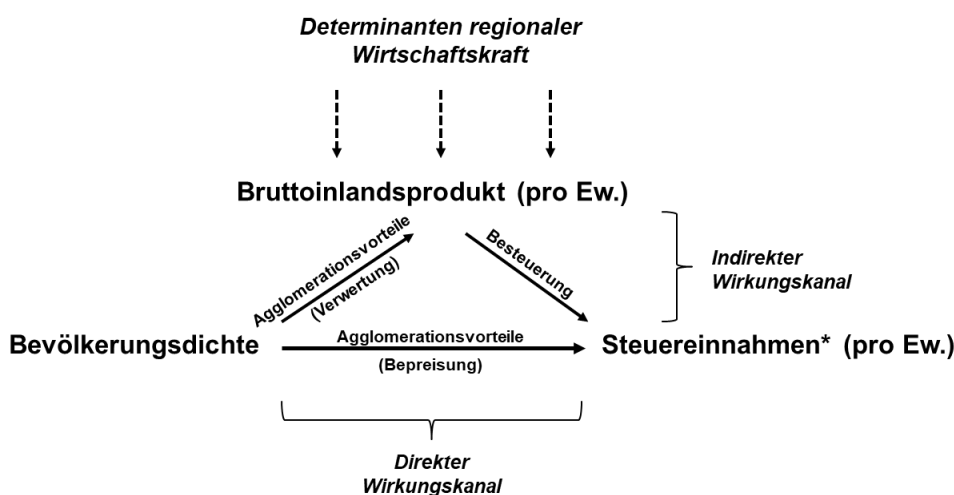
Determinanten regionaler Wirtschaftskraft

Bruttoinlandsprodukt (pro Ew.)

Agglomerationsvorteile (Verwertung)

Besteuerung

Indirekter Wirkungskanal

Bevölkerungsdichte

Agglomerationsvorteile

(Bepreisung)

Steuereinnahmen* (pro Ew.)

Direkter Wirkungskanal